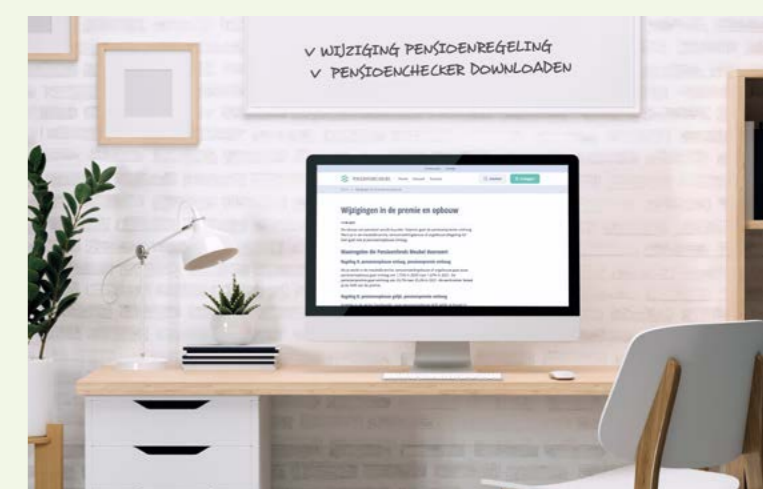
V WIJZIGING PENSIOENREGELING
V PENSIOENCHECKER DOWNLOADEN

PENSIOENCHECKER

Wijzigingen in de premie en opbouw

Maatregelen die Pensioenfonds Meubel doorvoert

Regeling 1: pensioenopbouw omhoog, pensioenpremie omhoog

Regeling 2: pensioenopbouw gelijk, pensioenpremie omhoog